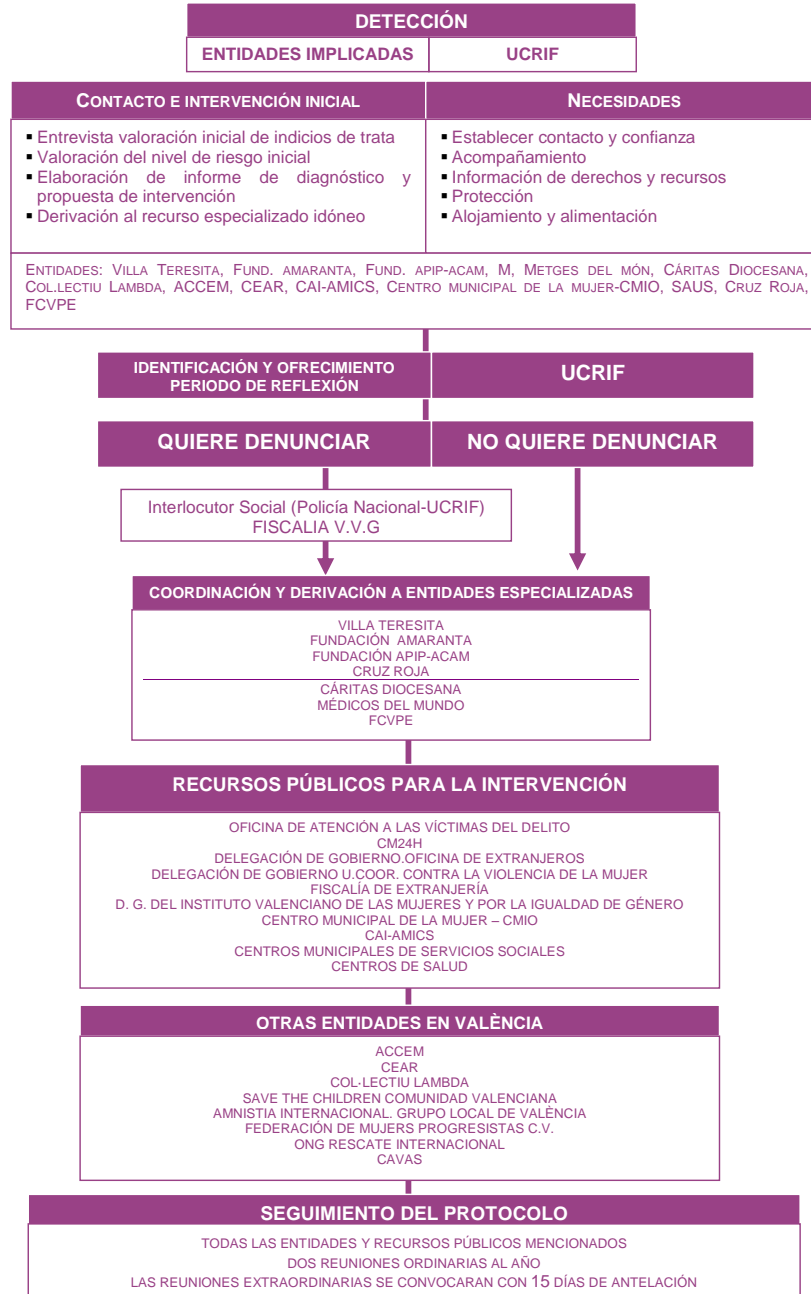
DETECCIÓN

ENTIDADES IMPLICADAS | UCRIF

CONTACTO E INTERVENCIÓN INICIAL

▪ Entrevista valoración inicial de indicios de trata
▪ Valoración del nivel de riesgo inicial
▪ Elaboración de informe de diagnóstico y propuesta de intervención
▪ Derivación al recurso especializado idóneo

NECESIDADES

▪ Establecer contacto y confianza
▪ Acompañamiento
▪ Información de derechos y recursos
▪ Protección
▪ Alojamiento y alimentación

ENTIDADES: VILLA TERESITA, FUND. AMARANTA, FUND. APIP-ACAM, M, METGES DEL MÓN, CÁRITAS DIOCESANA, COL.LECTIU LAMBDA, ACCEM, CEAR, CAI-AMICS, CENTRO MUNICIPAL DE LA MUJER-CMIO, SAUS, CRUZ ROJA, FCVPE

IDENTIFICACIÓN Y OFRECIMIENTO PERIODO DE REFLEXIÓN | UCRIF

QUIERE DENUNCIAR | NO QUIERE DENUNCIAR

Interlocutor Social (Policía Nacional-UCRIF)
FISCALIA V.V.G

COORDINACIÓN Y DERIVACIÓN A ENTIDADES ESPECIALIZADAS

VILLA TERESITA
FUNDACIÓN AMARANTA
FUNDACIÓN APIP-ACAM
CRUZ ROJA
CÁRITAS DIOCESANA
MÉDICOS DEL MUNDO
FCVPE

RECURSOS PÚBLICOS PARA LA INTERVENCIÓN

OFICINA DE ATENCIÓN A LAS VÍCTIMAS DEL DELITO
CM24H
DELEGACIÓN DE GOBIERNO.OFICINA DE EXTRANJEROS
DELEGACIÓN DE GOBIERNO U.COOR. CONTRA LA VIOLENCIA DE LA MUJER
FISCALÍA DE EXTRANJERÍA
D. G. DEL INSTITUTO VALENCIANO DE LAS MUJERES Y POR LA IGUALDAD DE GÉNERO
CENTRO MUNICIPAL DE LA MUJER – CMIO
CAI-AMICS
CENTROS MUNICIPALES DE SERVICIOS SOCIALES
CENTROS DE SALUD

OTRAS ENTIDADES EN VALÈNCIA

ACCEM
CEAR
COL·LECTIU LAMBDA
SAVE THE CHILDREN COMUNIDAD VALENCIANA
AMNISTIA INTERNACIONAL. GRUPO LOCAL DE VALÈNCIA
FEDERACIÓN DE MUJERS PROGRESISTAS C.V.
ONG RESCATE INTERNACIONAL
CAVAS

SEGUIMIENTO DEL PROTOCOLO

TODAS LAS ENTIDADES Y RECURSOS PÚBLICOS MENCIONADOS
DOS REUNIONES ORDINARIAS AL AÑO
LAS REUNIONES EXTRAORDINARIAS SE CONVOCARAN CON 15 DÍAS DE ANTELACIÓN